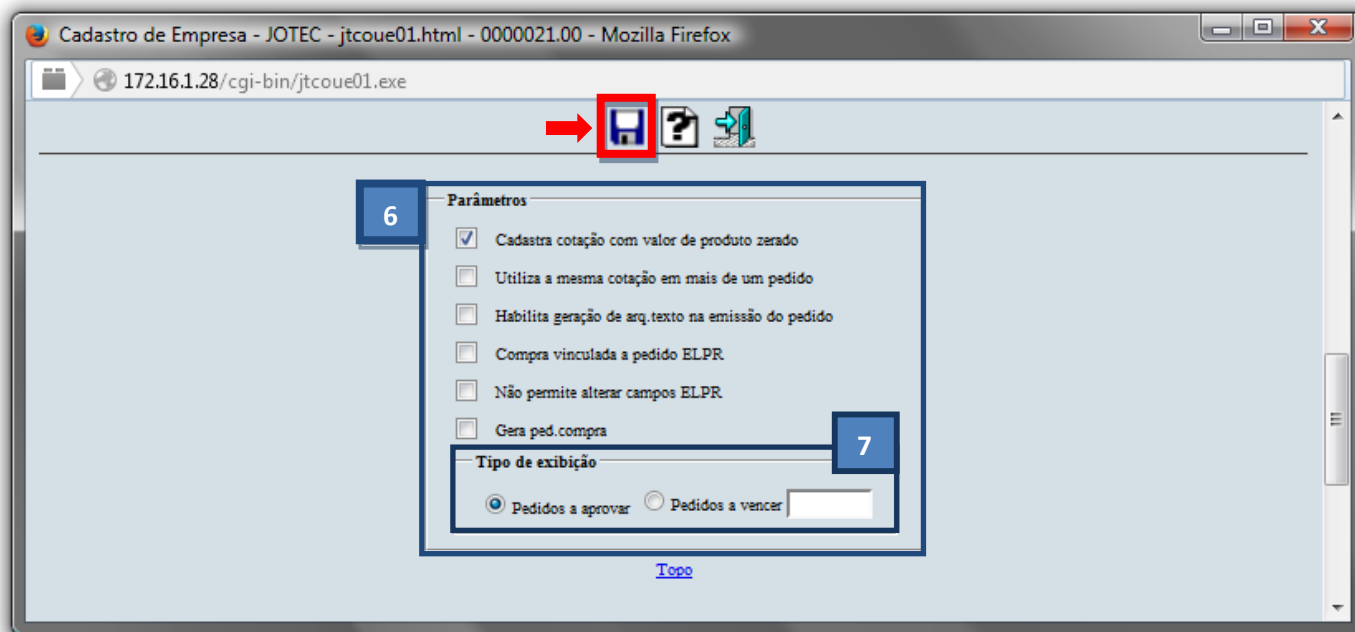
Cadastro de Empresa - JOTEC - jtcoue01.html - 0000021.00 - Mozilla Firefox

172.16.1.28/cgi-bin/jtcoue01.exe

6

Parâmetros

Cadastra cotação com valor de produto zerado

Utiliza a mesma cotação em mais de um pedido

Habilita geração de arq.texto na emissão do pedido

Compra vinculada a pedido ELPR

Não permite alterar campos ELPR

Gera ped.compra

7

Tipo de exibição

Pedidos a aprovar Pedidos a vencer

Topo